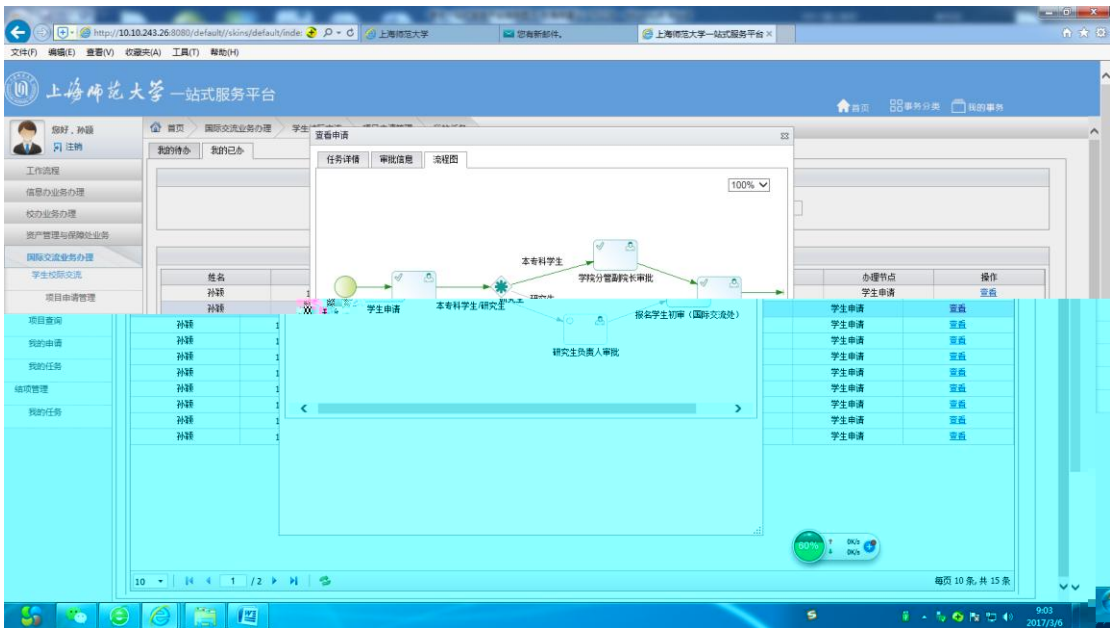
http://10.10.243.26:8080/default/skins/default/inde
上海师范大学
您有新邮件。
上海师范大学一站式服务平台
文件(F) 编辑(E) 查看(V) 收藏夹(A) 工具(T) 帮助(H)

上海师范大学 一站式服务平台
首页 事务分类 我的事务

您好，孙颖
注销
首页 国际交流业务办理 学生
我的待办 我的已办

工作流程
信息办业务办理
校办业务办理
资产管理与保障处业务
国际交流业务办理
学生校际交流
项目申请管理
项目查询
我的申请
我的任务
结项管理
我的任务

查看申请
任务详情 审批信息 流程图
100%
本专科学生
学院分管副院长审批
学生申请
本专科学生/研究生
研究生
报名学生初审（国际交流处）
研究生负责人审批

| 姓名 | | 办理节点 | 操作 |
|---|---|---|---|
| 孙颖 | 1 | 学生申请 | 查看 |
| 孙颖 | 1 | 学生申请 | 查看 |
| 孙颖 | 1 | 学生申请 | 查看 |
| 孙颖 | 1 | 学生申请 | 查看 |
| 孙颖 | 1 | 学生申请 | 查看 |
| 孙颖 | 1 | 学生申请 | 查看 |
| 孙颖 | 1 | 学生申请 | 查看 |
| 孙颖 | 1 | 学生申请 | 查看 |
| 孙颖 | 1 | 学生申请 | 查看 |
| 孙颖 | 1 | 学生申请 | 查看 |

10 1 /2
每页 10 条, 共 15 条
80% 0K/s 0K/s
9:03
2017/3/6